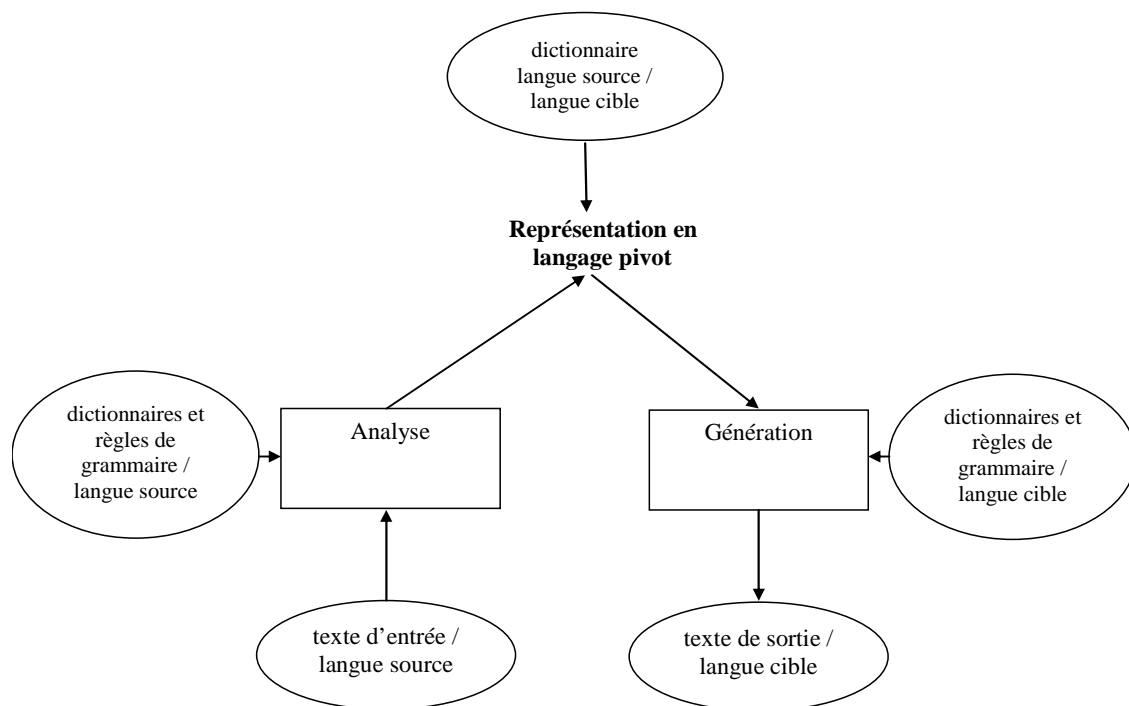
dictionnaire langue source / langue cible

**Représentation en langage pivot**

dictionnaires et règles de grammaire / langue source

Analyse

Génération

dictionnaires et règles de grammaire / langue cible

texte d'entrée / langue source

texte de sortie / langue cible